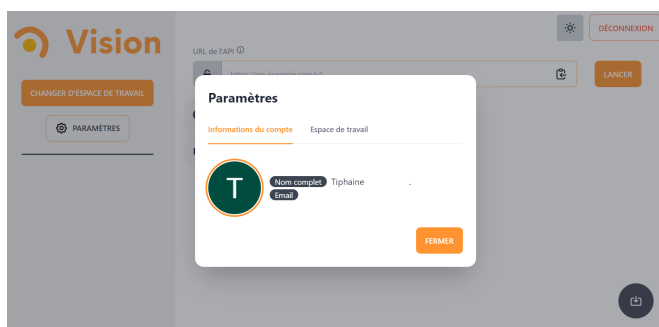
Vision

CHANGER D'ESPACE DE TRAVAIL

PARAMÈTRES

URL de l'API

https://api.example.com/v1

LANCER

DÉCONNEXION

Paramètres

Informations du compte

Espace de travail

T

Nom complet Tiphaine

Email

FERMER